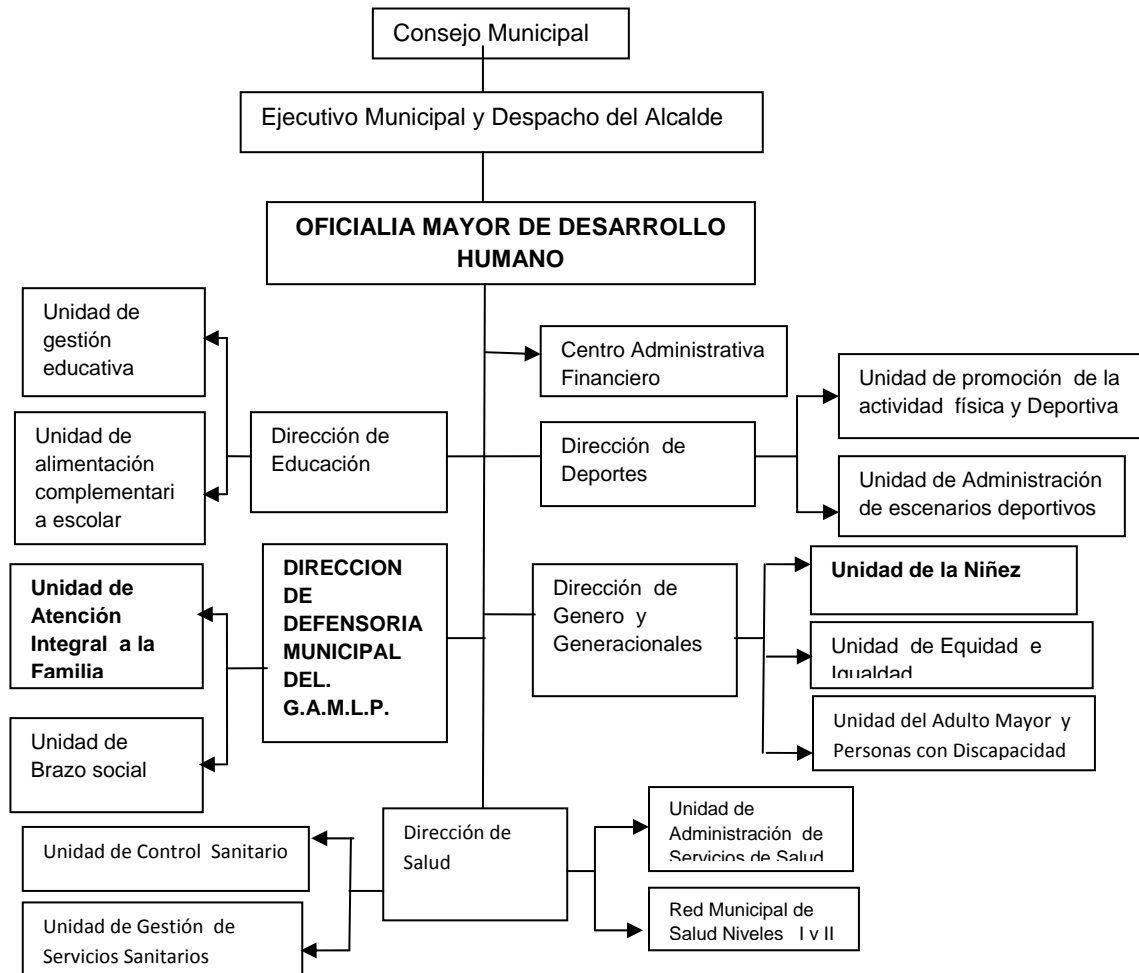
Consejo Municipal

Ejecutivo Municipal y Despacho del Alcalde

OFICIALIA MAYOR DE DESARROLLO HUMANO

Unidad de gestión educativa

Unidad de alimentación complementaria escolar

Dirección de Educación

Centro Administrativa Financiero

Dirección de Deportes

Unidad de promoción de la actividad física y Deportiva

Unidad de Administración de escenarios deportivos

Unidad de Atención Integral a la Familia

Unidad de Brazo social

DIRECCION DE DEFENSORIA MUNICIPAL DEL. G.A.M.L.P.

Dirección de Genero y Generacionales

Unidad de la Niñez

Unidad de Equidad e Igualdad

Unidad del Adulto Mayor y Personas con Discapacidad

Unidad de Control Sanitario

Unidad de Gestión de Servicios Sanitarios

Dirección de Salud

Unidad de Administración de Servicios de Salud

Red Municipal de Salud Niveles I y II